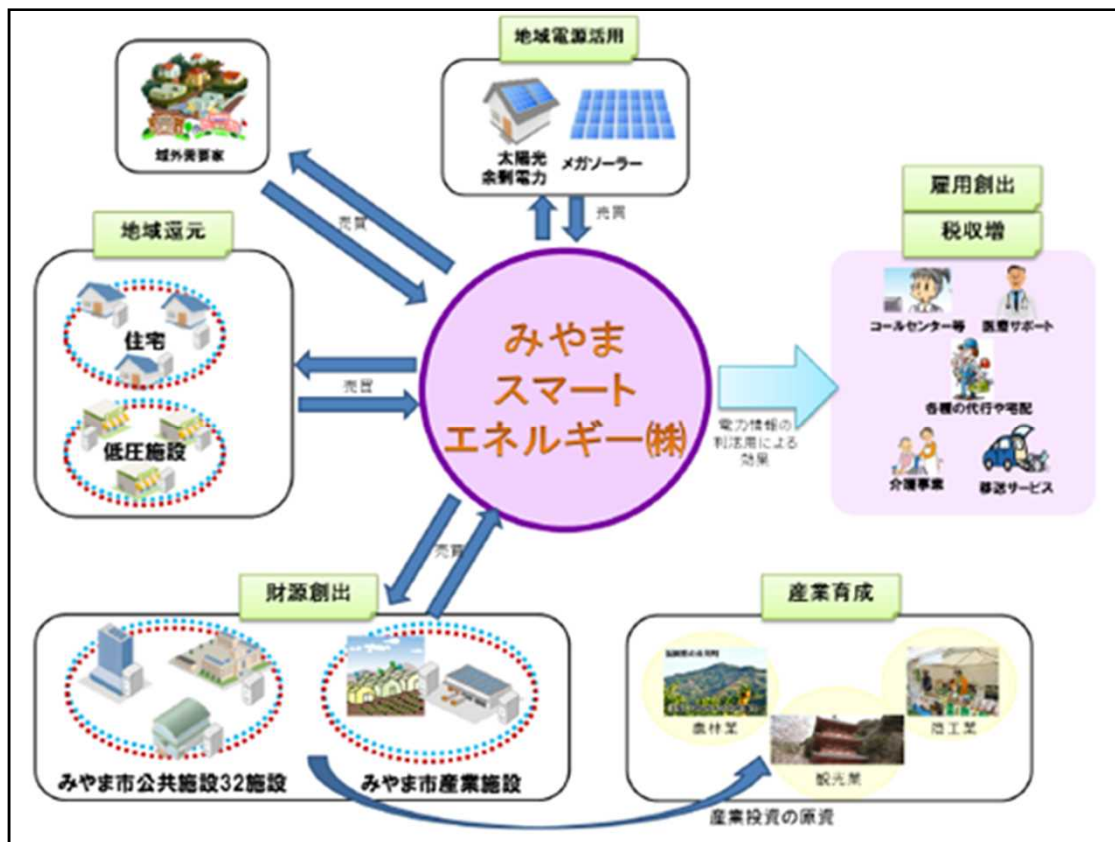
域外需要家

地域電源活用

太陽光
余剰電力

メガソーラー

売買

売買

地域還元

住宅

売買

低圧施設

みやま
スマート
エネルギー㈱

雇用創出

税収増

コールセンター等

医療サポート

各種の代行や宅配

電力情報の
利活用による
効果

介護事業

移送サービス

売買

財源創出

みやま市公共施設32施設

みやま市産業施設

産業育成

農林業

商工業

観光業

産業投資の原資